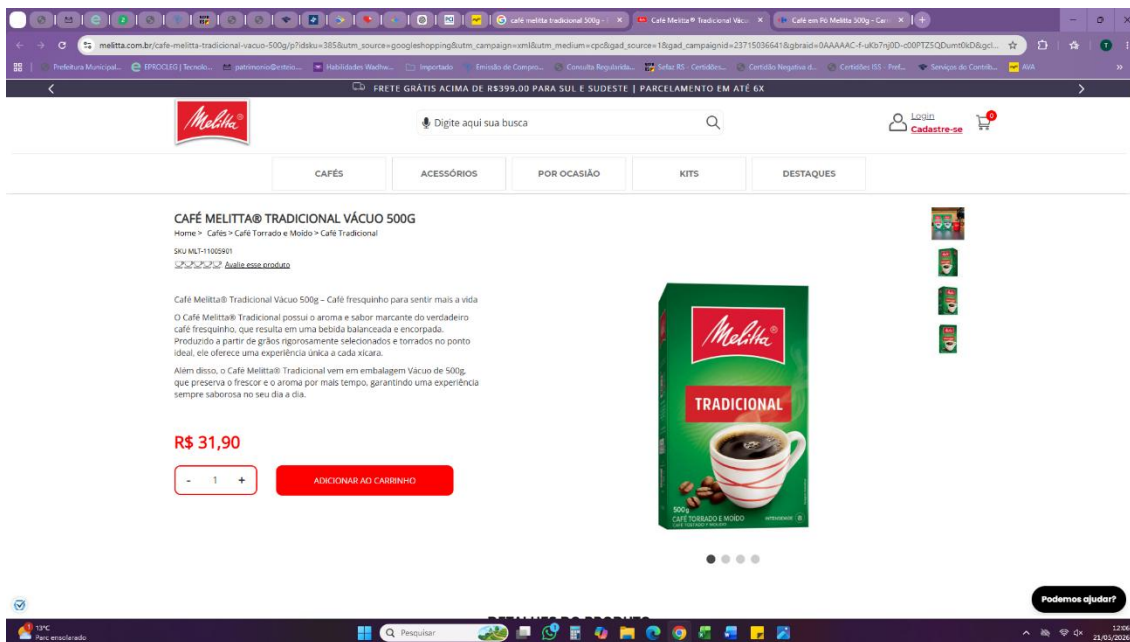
café melitta tradicional 500g - × Café Melitta® Tradicional Vácu × Café em Pó Melitta 500g - Carr ×

melitta.com.br/cafe-melitta-tradicional-vacuo-500g/p?idsku=385&utm_source=googleshopping&utm_campaign=xml&utm_medium=cpc&gad_source=1&gad_campaignid=23715036641&gbraid=0AAAAAC-f-uKb7nj0D-c00PTZ5QDumt0kD&gcl...

Prefeitura Municipal... EPROCLEG | Tecnolo... patrimonio@estrio... Habilidades Wadhw... Importado Emissão de Compro... Consulta Regularida... Sefaz RS - Certidões... Certidão Negativa d... Certidões ISS - Pref... Serviços do Contrib... AVA

FRETE GRÁTIS ACIMA DE R$399,00 PARA SUL E SUDESTE | PARCELAMENTO EM ATÉ 6X

Melitta

Digite aqui sua busca

Login
Cadastre-se
0

CAFÉS ACESSÓRIOS POR OCASIÃO KITS DESTAQUES

CAFÉ MELITTA® TRADICIONAL VÁCUO 500G
Home > Cafés > Café Torrado e Moído > Café Tradicional
SKU MLT-11005901
Avalie esse produto

Café Melitta® Tradicional Vácuo 500g – Café fresquinho para sentir mais a vida

O Café Melitta® Tradicional possui o aroma e sabor marcante do verdadeiro café fresquinho, que resulta em uma bebida balanceada e encorpada. Produzido a partir de grãos rigorosamente selecionados e torrados no ponto ideal, ele oferece uma experiência única a cada xícara.

Além disso, o Café Melitta® Tradicional vem em embalagem Vácuo de 500g, que preserva o frescor e o aroma por mais tempo, garantindo uma experiência sempre saborosa no seu dia a dia.

R$ 31,90

- 1 +
ADICIONAR AO CARRINHO

Melitta
TRADICIONAL
500g
CAFÉ TORRADO E MOÍDO
INTENSIDADE 8

Podemos ajudar?

DETALHES DO PRODUTO

13°C
Parc ensolarado
Pesquisar
12:06
21/05/2026